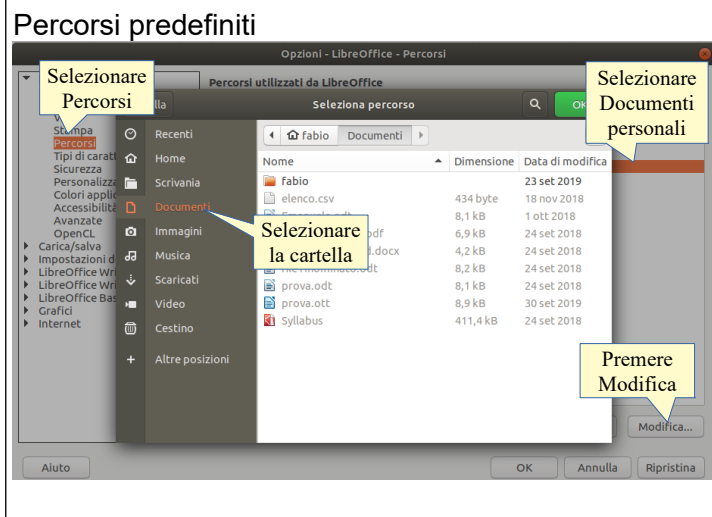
Percorsi predefiniti

Opzioni - LibreOffice - Percorsi

Selezionare Percorsi

Percorsi utilizzati da LibreOffice

lla

Seleziona percorso

OK

Selezionare Documenti personali

Stampa
Percorsi
Tipi di carat
Sicurezza
Personalizz
Colori appli
Accessibilità
Avanzate
OpenCL
Carica/salva
Impostazioni d
LibreOffice Wri
LibreOffice Wri
LibreOffice Bas
Grafici
Internet

Recenti
Home
Scrivania
Documenti
Immagini
Musica
Scaricati
Video
Cestino
Altre posizioni

fabio | Documenti

| Nome | Dimensione | Data di modifica |
|---|---|---|
| fabio | | 23 set 2019 |
| elenco.csv | 434 byte | 18 nov 2018 |
| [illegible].odt | 8,1 kB | 1 ott 2018 |
| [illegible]pdf | 6,9 kB | 24 set 2018 |
| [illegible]d.docx | 4,2 kB | 24 set 2018 |
| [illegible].odt | 8,2 kB | 24 set 2018 |
| prova.odt | 8,1 kB | 24 set 2018 |
| prova.ott | 8,9 kB | 30 set 2019 |
| Syllabus | 411,4 kB | 24 set 2018 |

Selezionare la cartella

Premere Modifica

Modifica...

Aiuto

OK

Annulla

Ripristina